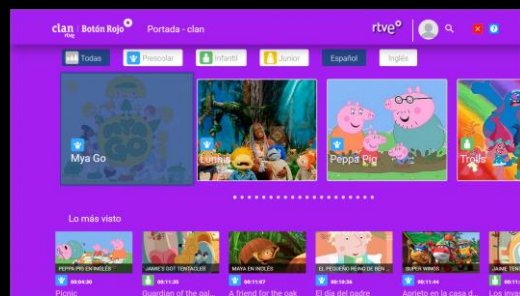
clan rtve Botón Rojo Portada - clan rtve

Todas Prescolar Infantil Junior Español Inglés

Mya Go
Lunnis
Peppa Pig
Trolls

Lo más visto

PEPPA PIG EN INGLÉS 00:04:30 Picnic
JAMIE'S GOT TENTACLES 00:11:35 Guardian of the gal...
MAYA EN INGLÉS 00:11:47 A friend for the oak
EL PEQUEÑO REINO DE BEN Y... 00:10:26 El día del padre
SUPER WINGS 00:11:44 Aprieto en la casa d...
JAIME TEN... 00:... Inva...